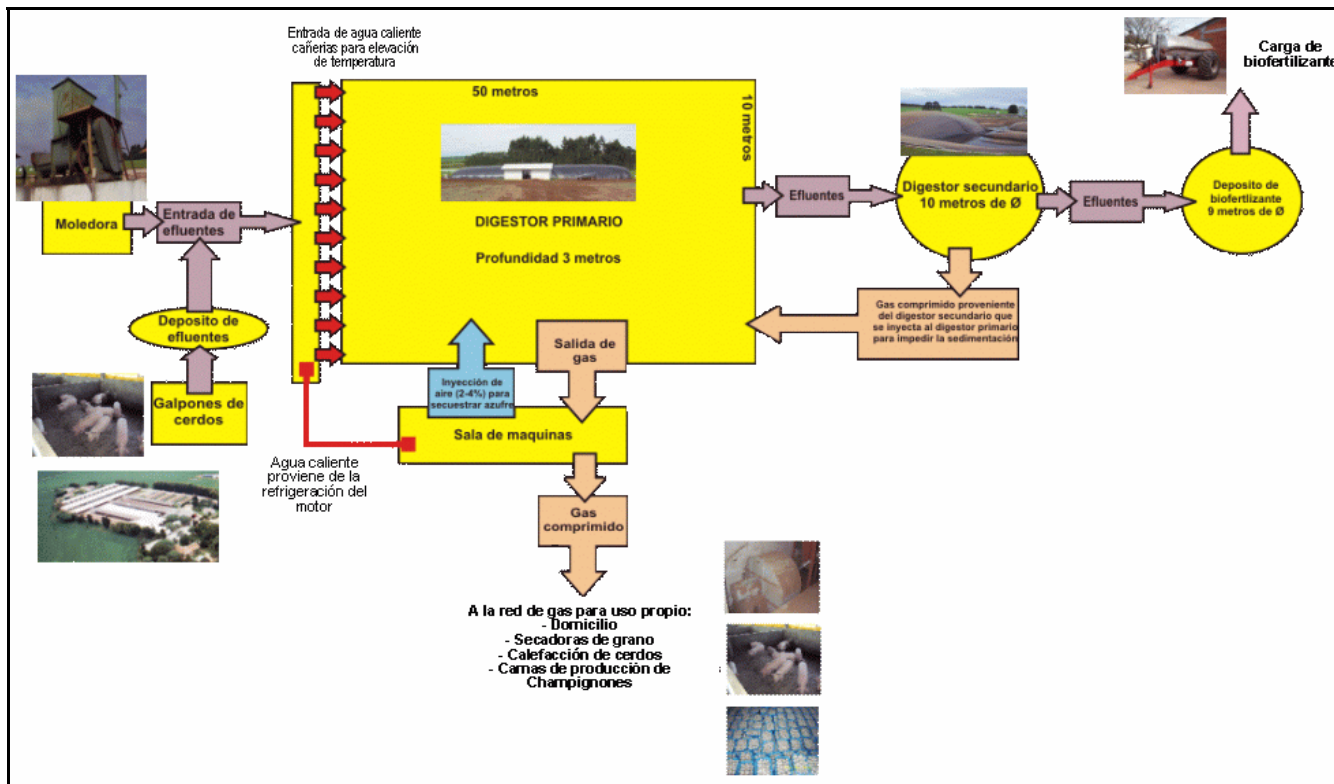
Entrada de agua caliente cañerias para elevación de temperatura

Carga de biofertilizante

50 metros

10 metros

Moledora

Entrada de efluentes

DIGESTOR PRIMARIO

Profundidad 3 metros

Efluentes

Digestor secundario 10 metros de Ø

Efluentes

Deposito de biofertlizante 9 metros de Ø

Deposito de efluentes

Gas comprimido proveniente del digestor secundario que se inyecta al digestor primario para impedir la sedimentación

Salida de gas

Galpones de cerdos

Inyección de aire (2-4%) para secuestrar azufre

Sala de maquinas

Agua caliente proviene de la refrigeración del motor

Gas comprimido

A la red de gas para uso propio:
- Domicilio
- Secadoras de grano
- Calefacción de cerdos
- Camas de producción de Champignones